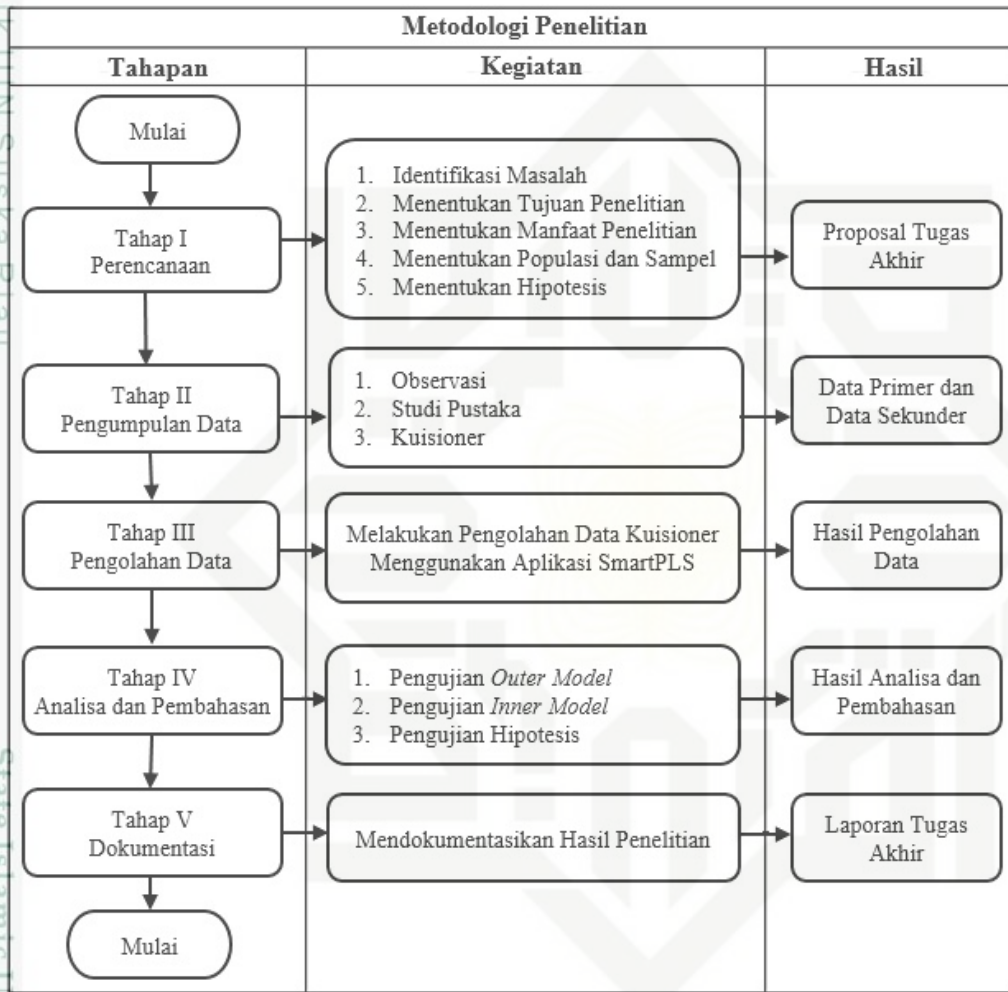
Metodologi Penelitian

| Tahapan | Kegiatan | Hasil |
|---|---|---|
| Mulai | | |
| Tahap I Perencanaan | 1. Identifikasi Masalah 2. Menentukan Tujuan Penelitian 3. Menentukan Manfaat Penelitian 4. Menentukan Populasi dan Sampel 5. Menentukan Hipotesis | Proposal Tugas Akhir |
| Tahap II Pengumpulan Data | 1. Observasi 2. Studi Pustaka 3. Kuisioner | Data Primer dan Data Sekunder |
| Tahap III Pengolahan Data | Melakukan Pengolahan Data Kuisioner Menggunakan Aplikasi SmartPLS | Hasil Pengolahan Data |
| Tahap IV Analisa dan Pembahasan | 1. Pengujian *Outer Model* 2. Pengujian *Inner Model* 3. Pengujian Hipotesis | Hasil Analisa dan Pembahasan |
| Tahap V Dokumentasi | Mendokumentasikan Hasil Penelitian | Laporan Tugas Akhir |
| Mulai | | |